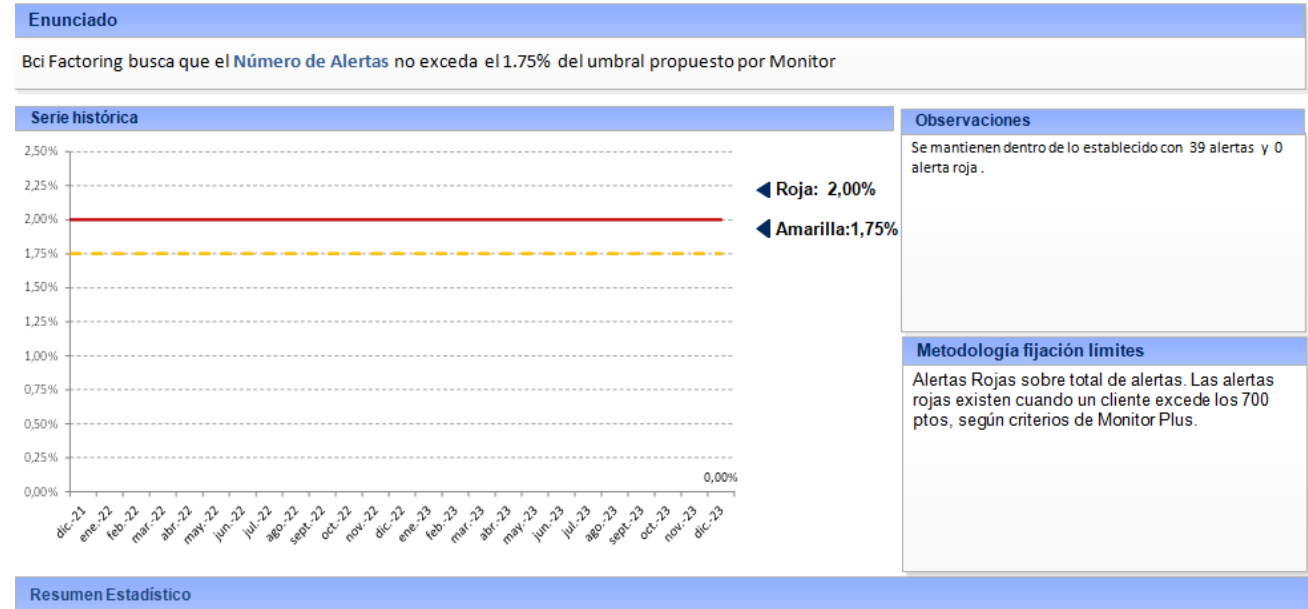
Enunciado

Bci Factoring busca que el Número de Alertas no exceda el 1.75% del umbral propuesto por Monitor

Serie histórica

2,50%
2,25%
2,00%
1,75%
1,50%
1,25%
1,00%
0,75%
0,50%
0,25%
0,00%

Roja: 2,00%
Amarilla:1,75%

0,00%

dic.-21 ene.-22 feb.-22 mar.-22 abr.-22 may.-22 jun.-22 jul.-22 ago.-22 sept.-22 oct.-22 nov.-22 dic.-22 ene.-23 feb.-23 mar.-23 abr.-23 may.-23 jun.-23 jul.-23 ago.-23 sept.-23 oct.-23 nov.-23 dic.-23

Observaciones

Se mantienen dentro de lo establecido con 39 alertas y 0 alerta roja .

Metodología fijación límites

Alertas Rojas sobre total de alertas. Las alertas rojas existen cuando un cliente excede los 700 ptos, según criterios de Monitor Plus.

Resumen Estadístico